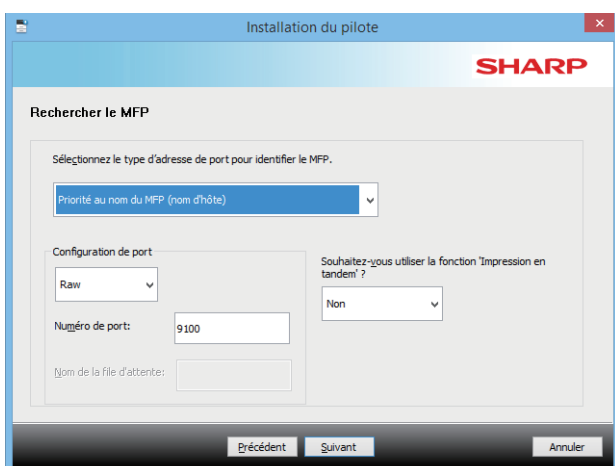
Installation du pilote

SHARP

Rechercher le MFP

Sélectionnez le type d'adresse de port pour identifier le MFP.

Priorité au nom du MFP (nom d'hôte)

Configuration de port

Raw

Numéro de port:

9100

Nom de la file d'attente:

Souhaitez-vous utiliser la fonction 'Impression en tandem' ?

Non

Précédent

Suivant

Annuler